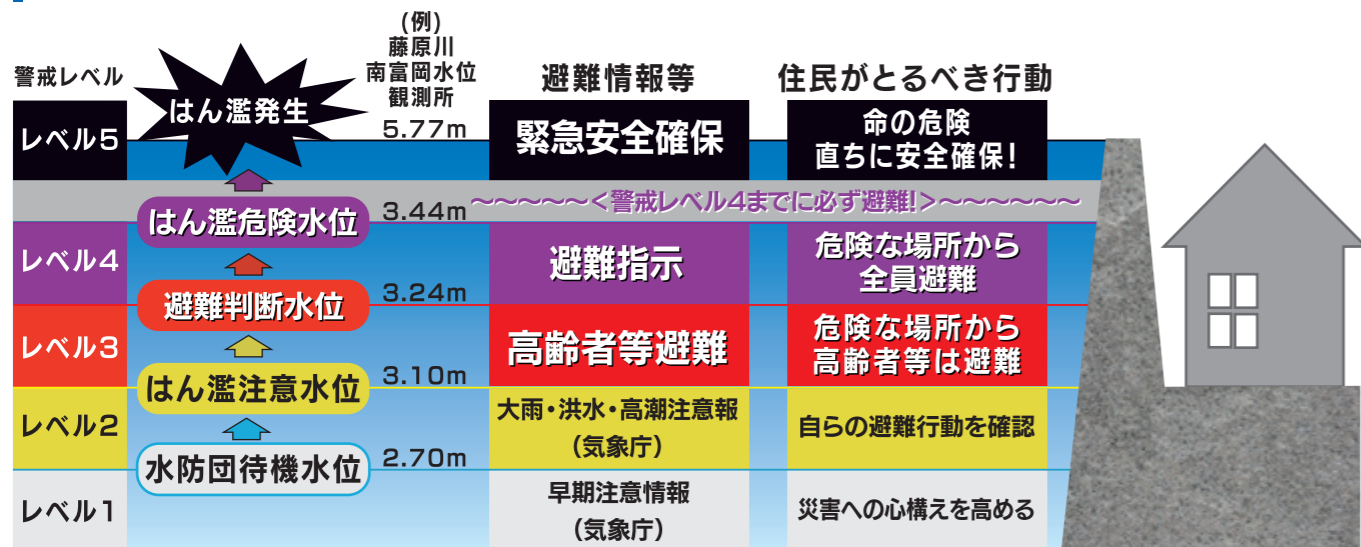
警戒レベル

はん濫発生

(例)
藤原川
南富岡水位
観測所

避難情報等

住民がとるべき行動

| 警戒レベル | | (例) 藤原川 南富岡水位観測所 | 避難情報等 | 住民がとるべき行動 |
|---|---|---|---|---|
| レベル5 | はん濫発生 | 5.77m | 緊急安全確保 | 命の危険 直ちに安全確保! |
| | | | ～～～～～＜警戒レベル4までに必ず避難!＞～～～～～ | |
| レベル4 | はん濫危険水位 | 3.44m | 避難指示 | 危険な場所から 全員避難 |
| レベル3 | 避難判断水位 | 3.24m | 高齢者等避難 | 危険な場所から 高齢者等は避難 |
| レベル2 | はん濫注意水位 | 3.10m | 大雨・洪水・高潮注意報 (気象庁) | 自らの避難行動を確認 |
| レベル1 | 水防団待機水位 | 2.70m | 早期注意情報 (気象庁) | 災害への心構えを高める |